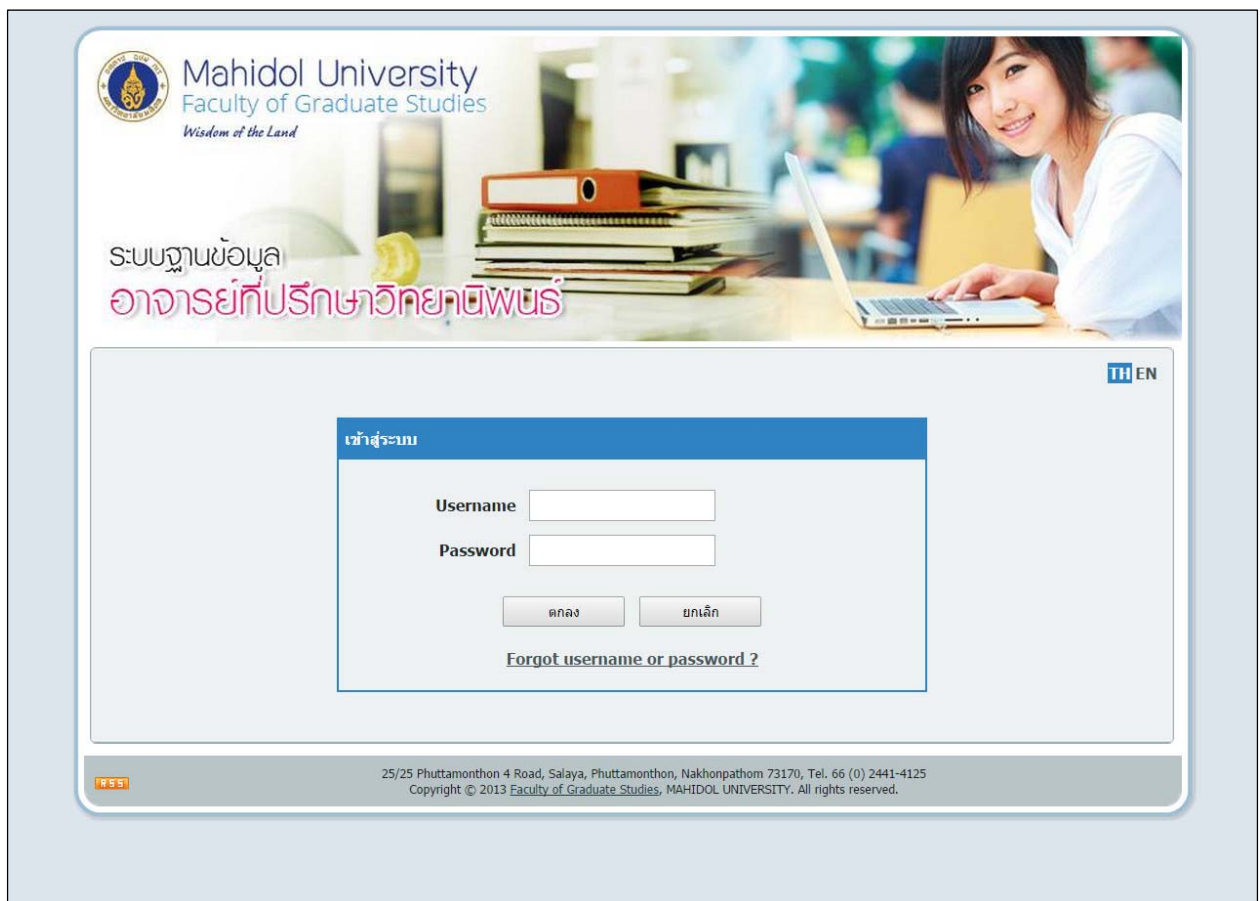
Mahidol University
Faculty of Graduate Studies
Wisdom of the Land

ระบบฐานข้อมูล
อาจารย์ที่ปรึกษาวิทยานิพนธ์

TH EN

เข้าสู่ระบบ

Username
Password

ตกลง ยกเลิก

Forgot username or password ?

RSS

25/25 Phuttamonthon 4 Road, Salaya, Phuttamonthon, Nakhonpathom 73170, Tel. 66 (0) 2441-4125
Copyright © 2013 Faculty of Graduate Studies, MAHIDOL UNIVERSITY. All rights reserved.